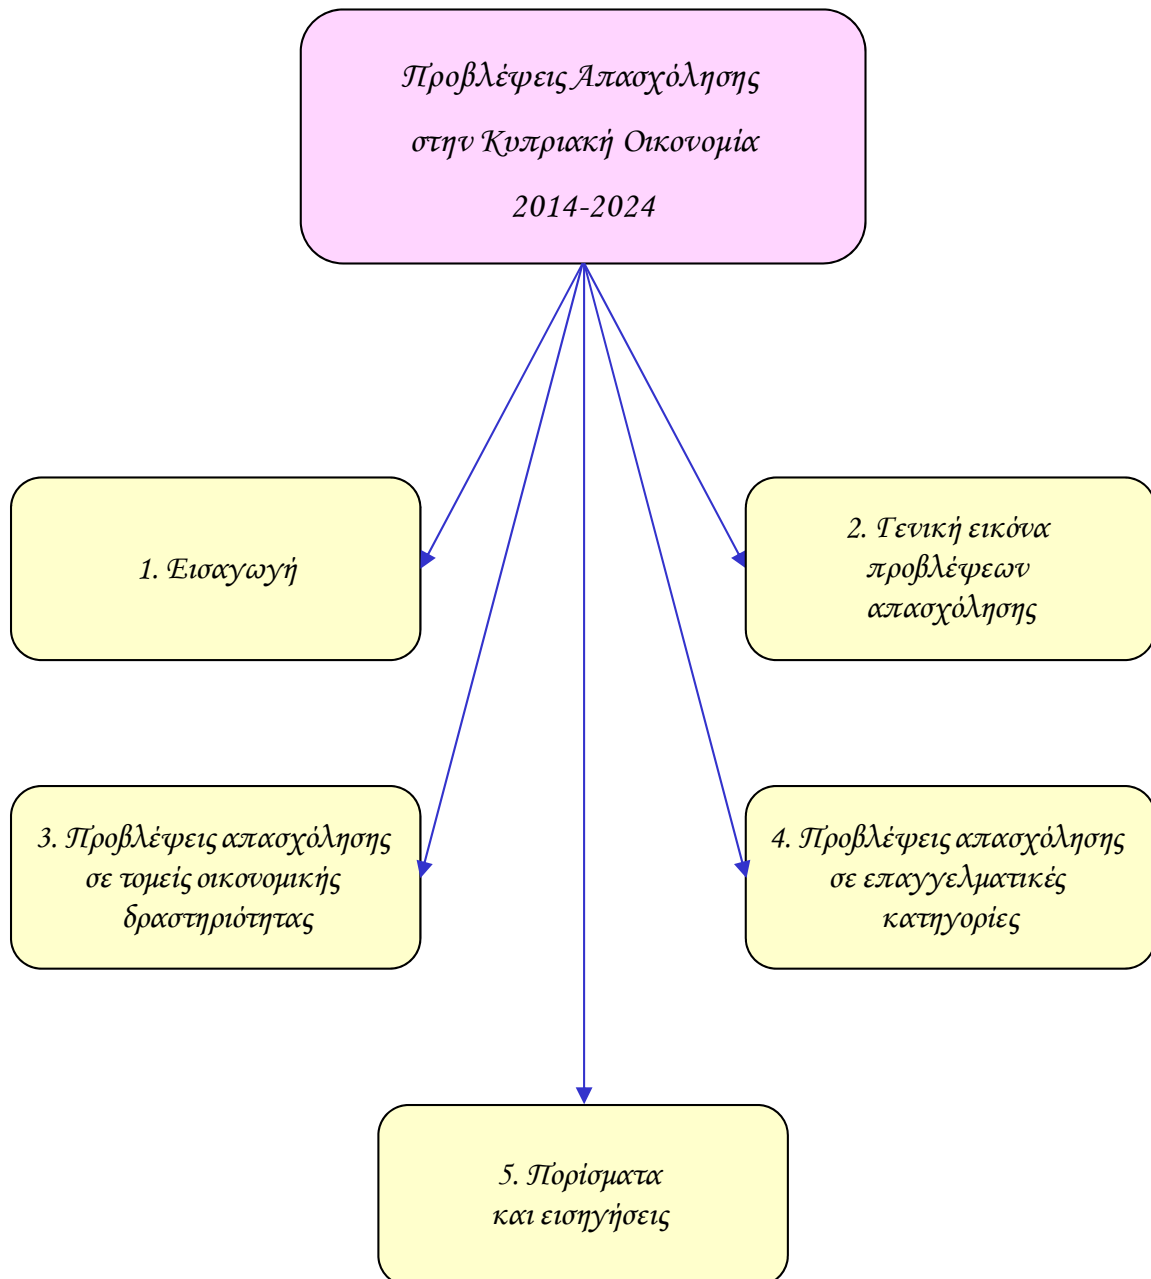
Προβλέψεις Απασχόλησης
στην Κυπριακή Οικονομία
2014-2024

1. Εισαγωγή

2. Γενική εικόνα προβλέψεων απασχόλησης

3. Προβλέψεις απασχόλησης σε τομείς οικονομικής δραστηριότητας

4. Προβλέψεις απασχόλησης σε επαγγελματικές κατηγορίες

5. Πορίσματα και εισηγήσεις